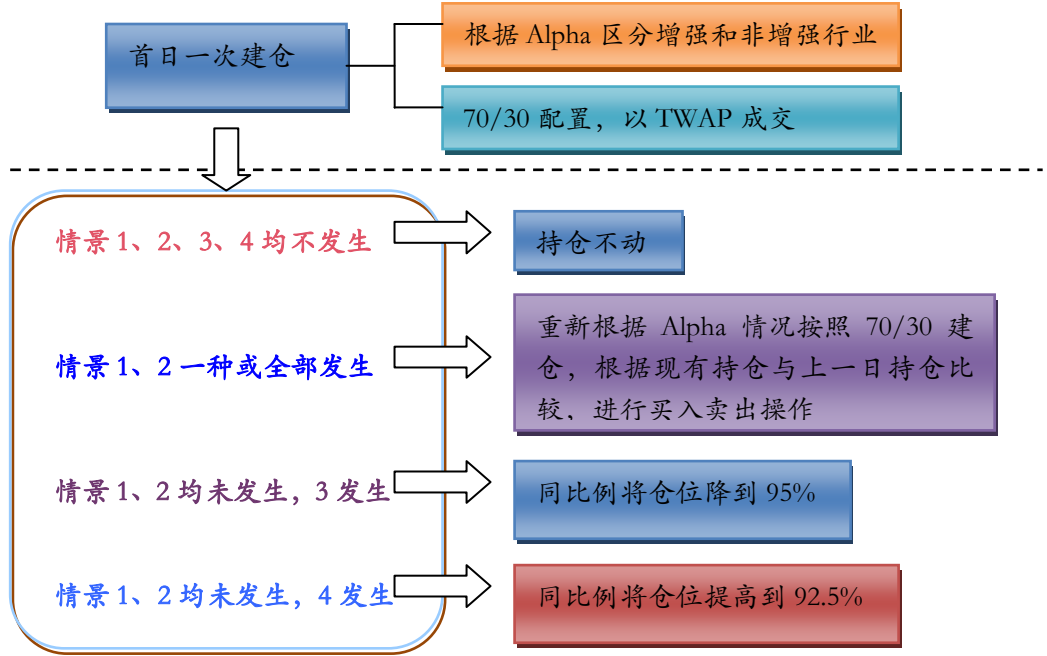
首日一次建仓

根据 Alpha 区分增强和非增强行业

70/30 配置，以 TWAP 成交

情景1、2、3、4 均不发生

持仓不动

情景1、2 一种或全部发生

重新根据 Alpha 情况按照 70/30 建仓，根据现有持仓与上一日持仓比较、进行买入卖出操作

情景1、2 均未发生，3 发生

同比例将仓位降到 95%

情景1、2 均未发生，4 发生

同比例将仓位提高到 92.5%